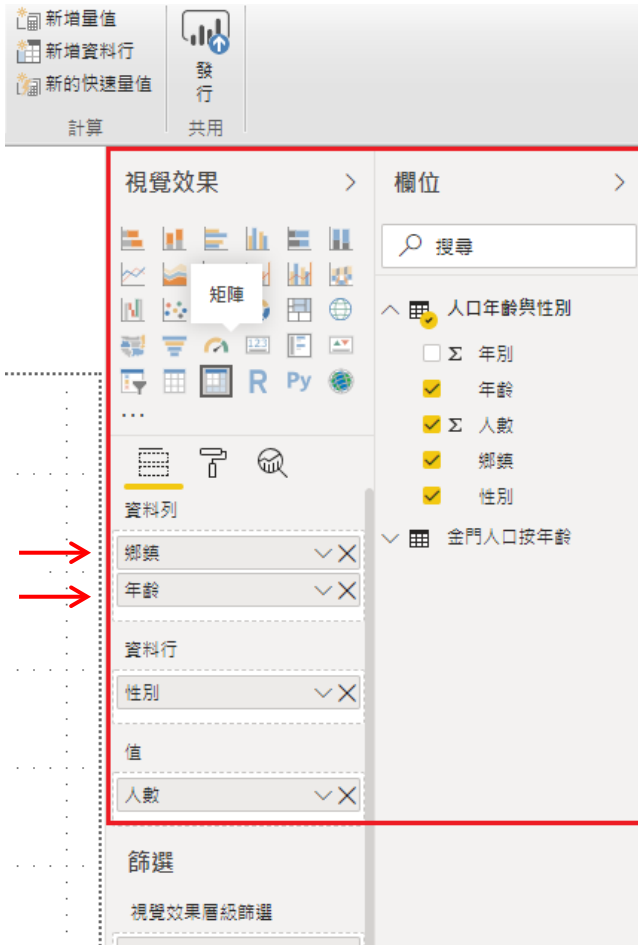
新增量值
新增資料行
新的快速量值
計算
發行
共用

視覺效果 >
矩陣
R Py
...
資料列
鄉鎮
年齡
資料行
性別
值
人數
篩選
視覺效果層級篩選

欄位 >
搜尋
人口年齡與性別
Σ 年別
年齡
Σ 人數
鄉鎮
性別
金門人口按年齡